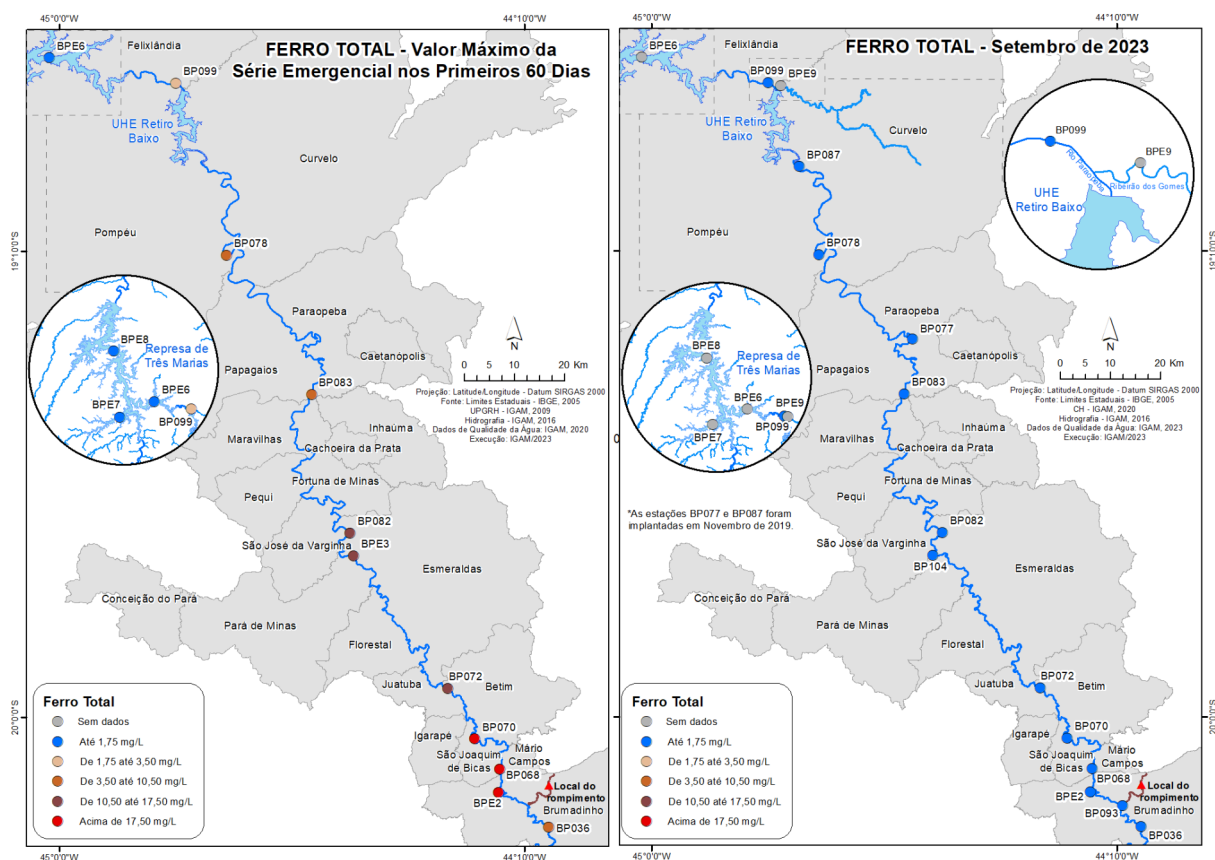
45°0'0"W
44°10'0"W

FERRO TOTAL - Valor Máximo da Série Emergencial nos Primeiros 60 Dias

BPE6
Felixlândia
BP099
UHE Retiro Baixo
Curvelo
Pompéu
19°10'0"S
BP078
Paraopeba
Caetanópolis
BPE8
Represa de Três Marias
BPE6
BPE7
BP099
Papagaios
BP083
N
0 5 10 20 Km
Projeção: Latitude/Longitude - Datum SIRGAS 2000
Fonte: Limites Estaduais - IBGE, 2005
UPGRH - IGAM, 2009
Hidrografia - IGAM, 2016
Dados de Qualidade da Água: IGAM, 2020
Execução: IGAM/2023
Maravilhas
Inhaúma
Cachoeira da Prata
Pequi
Fortuna de Minas
BP082
São José da Varginha
BPE3
Esmeraldas
Conceição do Pará
Pará de Minas
Florestal
BP072
Juatuba
Betim
20°0'0"S
BP070
Igarapé
Mário Campos
São Joaquim de Bicas
BP068
Local do rompimento
BPE2
Brumadinho
BP036

Ferro Total
Sem dados
Até 1,75 mg/L
De 1,75 até 3,50 mg/L
De 3,50 até 10,50 mg/L
De 10,50 até 17,50 mg/L
Acima de 17,50 mg/L

45°0'0"W
44°10'0"W

45°0'0"W
44°10'0"W

FERRO TOTAL - Setembro de 2023

BPE6
Felixlândia
BP099
BPE9
UHE Retiro Baixo
Curvelo
BP087
BP099
Rio Paraopeba
BPE9
Ribeirão dos Gomes
UHE Retiro Baixo
Pompéu
19°10'0"S
BP078
Paraopeba
BP077
Caetanópolis
BPE8
Represa de Três Marias
BPE6
BPE9
BPE7
BP099
Papagaios
BP083
N
0 5 10 20 Km
Projeção: Latitude/Longitude - Datum SIRGAS 2000
Fonte: Limites Estaduais - IBGE, 2005
CH - IGAM, 2020
Hidrografia - IGAM, 2016
Dados de Qualidade da Água: IGAM, 2023
Execução: IGAM/2023
Maravilhas
Inhaúma
Cachoeira da Prata
Pequi
Fortuna de Minas
*As estações BP077 e BP087 foram implantadas em Novembro de 2019.
BP082
São José da Varginha
BP104
Esmeraldas
Conceição do Pará
Pará de Minas
Florestal
BP072
Juatuba
Betim
20°0'0"S
BP070
Igarapé
Mário Campos
São Joaquim de Bicas
BP068
Local do rompimento
BPE2
Brumadinho
BP093
BP036

Ferro Total
Sem dados
Até 1,75 mg/L
De 1,75 até 3,50 mg/L
De 3,50 até 10,50 mg/L
De 10,50 até 17,50 mg/L
Acima de 17,50 mg/L

45°0'0"W
44°10'0"W